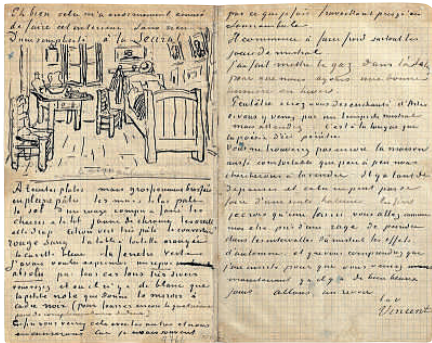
Eh bien cela m'a énormement amusé de faire cet intérieur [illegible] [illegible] d'une simplicité à la Seurat

A teintes plates mais grossierement brossées en pleine pâte les murs lilas pâle le sol d'un rouge rompu et fané les chaises et le lit jaune de chrome les oreillers et le drap citron vert très pâle la couverture rouge sang la table à toilette orangée la cuvette bleue la fenêtre verte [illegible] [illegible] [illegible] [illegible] absolu par tous ces tons très divers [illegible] et où il n'y a de blanc que la petite note que donne le miroir à cadre noir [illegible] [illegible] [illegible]

Enfin vous verrez cela avec les autres et nous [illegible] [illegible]

par ce que je ne fais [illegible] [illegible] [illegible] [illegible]

Je commence à faire froid surtout les jours de mistral

J'ai fait mettre le gaz dans l'atelier pour que nous ayons une bonne lumière en hiver.

Peut être serez vous désenchanté d'Arles si vous y venez par un temps de mistral mais attendez... c'est à la longue que la poésie d'ici pénètre.

Vous ne trouverez pas encore la maison aussi confortable que peu à peu nous chercherons à la rendre. Il y a tant de dépenses et cela ne peut pas se faire d'une seule haleine. Enfin je crois qu'une fois ici vous allez comme moi être pris d'une rage de peindre dans les intervalles du mistral les effets d'automne et que vous comprendrez que j'ai insisté pour que vous veniez maintenant qu'il y a des beaux jours. Allons au revoir

t. à v.
Vincent